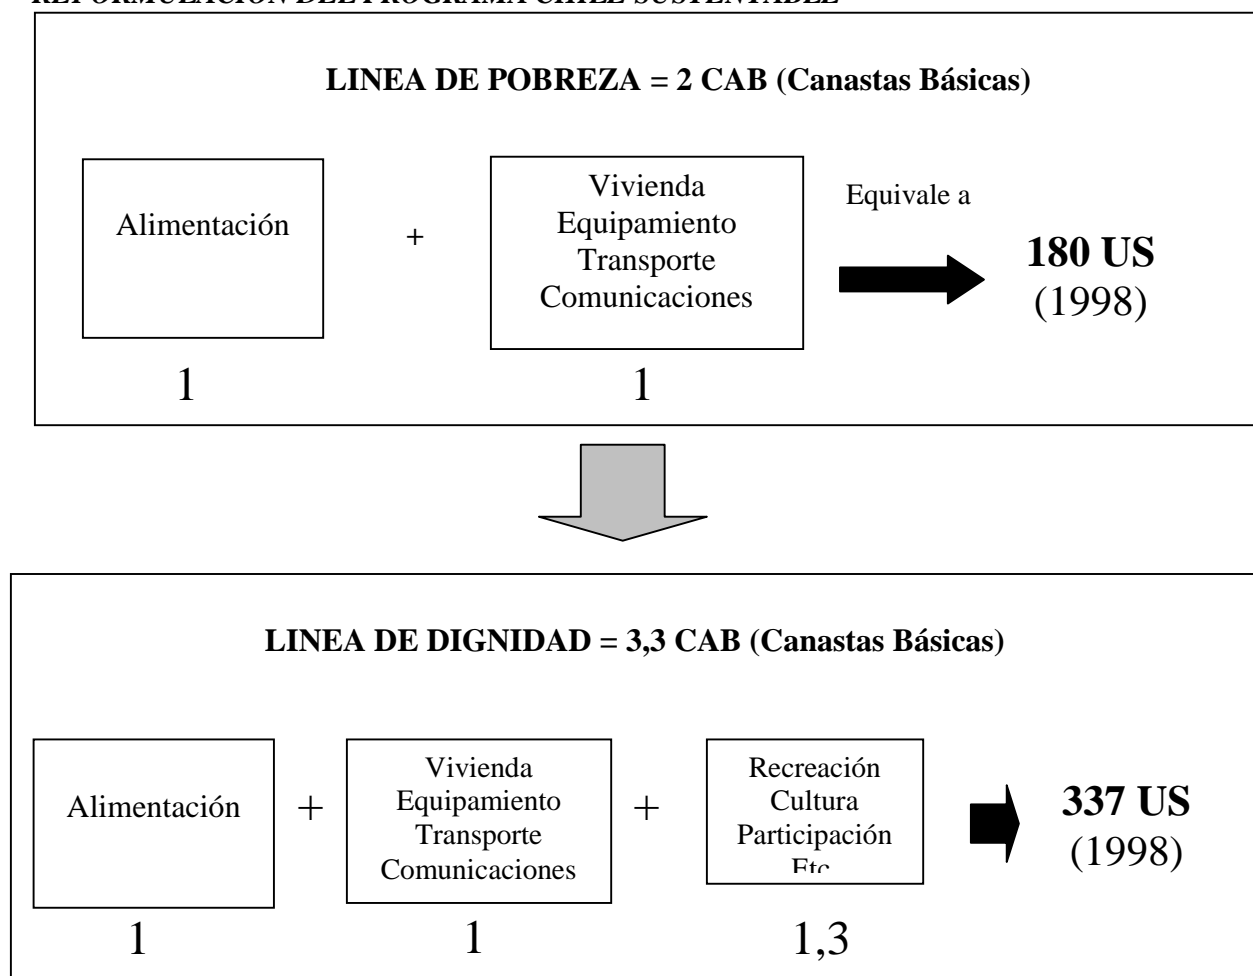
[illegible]

LINEA DE POBREZA = 2 CAB (Canastas Básicas)

Alimentación

+

Vivienda
Equipamiento
Transporte
Comunicaciones

Equivale a

180 US
(1998)

1

1

LINEA DE DIGNIDAD = 3,3 CAB (Canastas Básicas)

Alimentación

+

Vivienda
Equipamiento
Transporte
Comunicaciones

+

Recreación
Cultura
Participación
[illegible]

337 US
(1998)

1

1

1,3